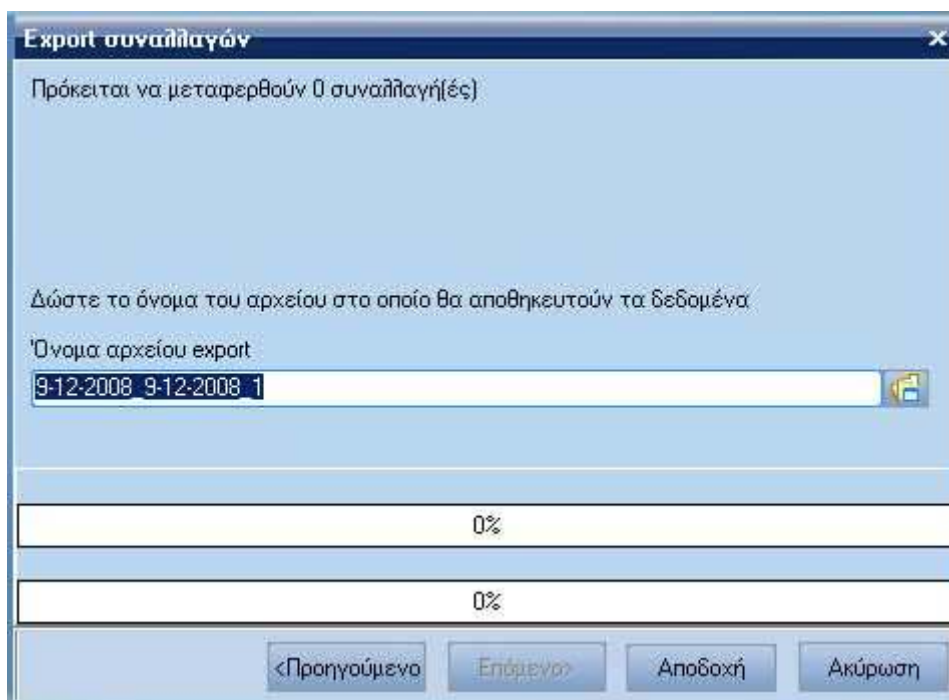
Export συναλλαγών

Πρόκειται να μεταφερθούν 0 συναλλαγή(ές)

Δώστε το όνομα του αρχείου στο οποίο θα αποθηκευτούν τα δεδομένα

'Ονομα αρχείου export

9-12-2008_9-12-2008_1

0%

0%

<Προηγούμενο Επόμενο> Αποδοχή Ακύρωση